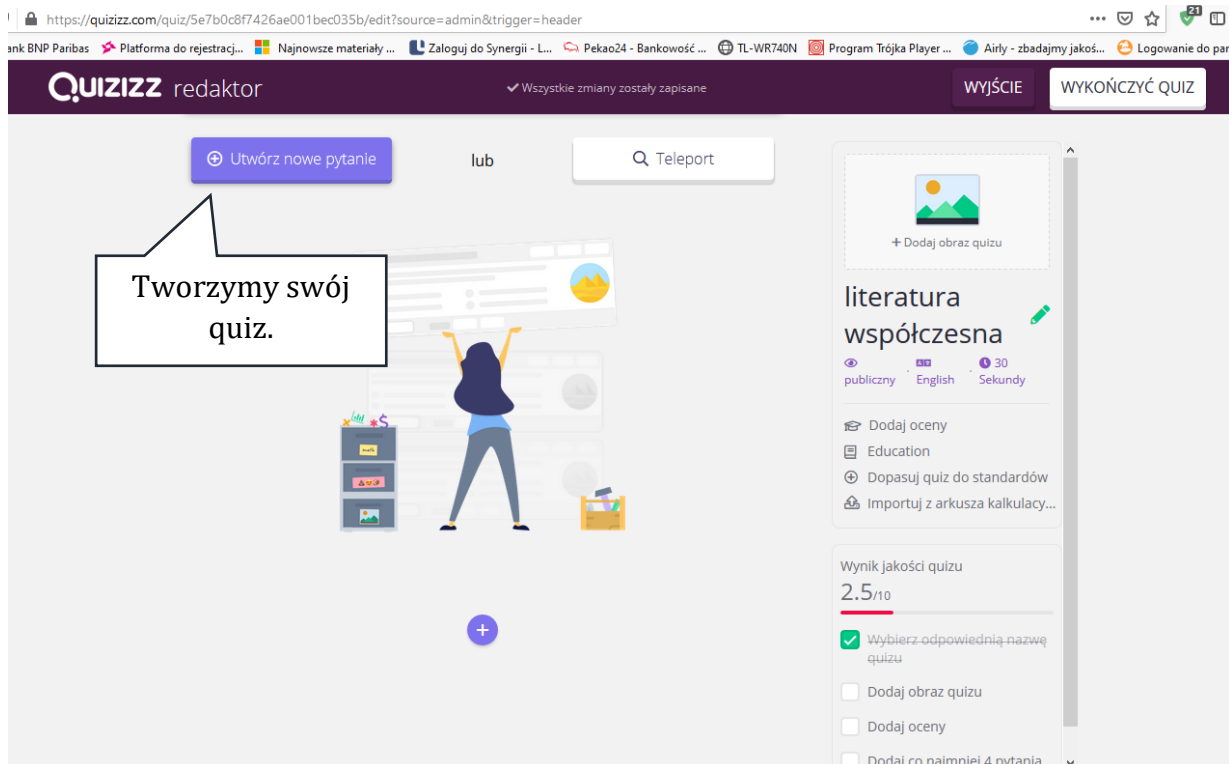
https://quizizz.com/quiz/5e7b0c8f7426ae001bec035b/edit?source=admin&trigger=header

ank BNP Paribas  Platforma do rejestracj...  Najnowsze materiały ...  Zaloguj do Synergii - L...  Pekao24 - Bankowość ...  TL-WR740N  Program Trójka Player ...  Airly - zbadajmy jakoś...  Logowanie do par

QUIZIZZ redaktor  ✔ Wszystkie zmiany zostały zapisane  WYJŚCIE  WYKOŃCZYĆ QUIZ

Utwórz nowe pytanie  lub  Teleport

Tworzymy swój quiz.

+ Dodaj obraz quizu

literatura współczesna

publiczny · English · 30 Sekundy

Dodaj oceny
Education
Dopasuj quiz do standardów
Importuj z arkusza kalkulacy...

Wynik jakości quizu
2.5/10

Wybierz odpowiednią nazwę quizu
Dodaj obraz quizu
Dodaj oceny
Dodaj co najmniej 4 pytania